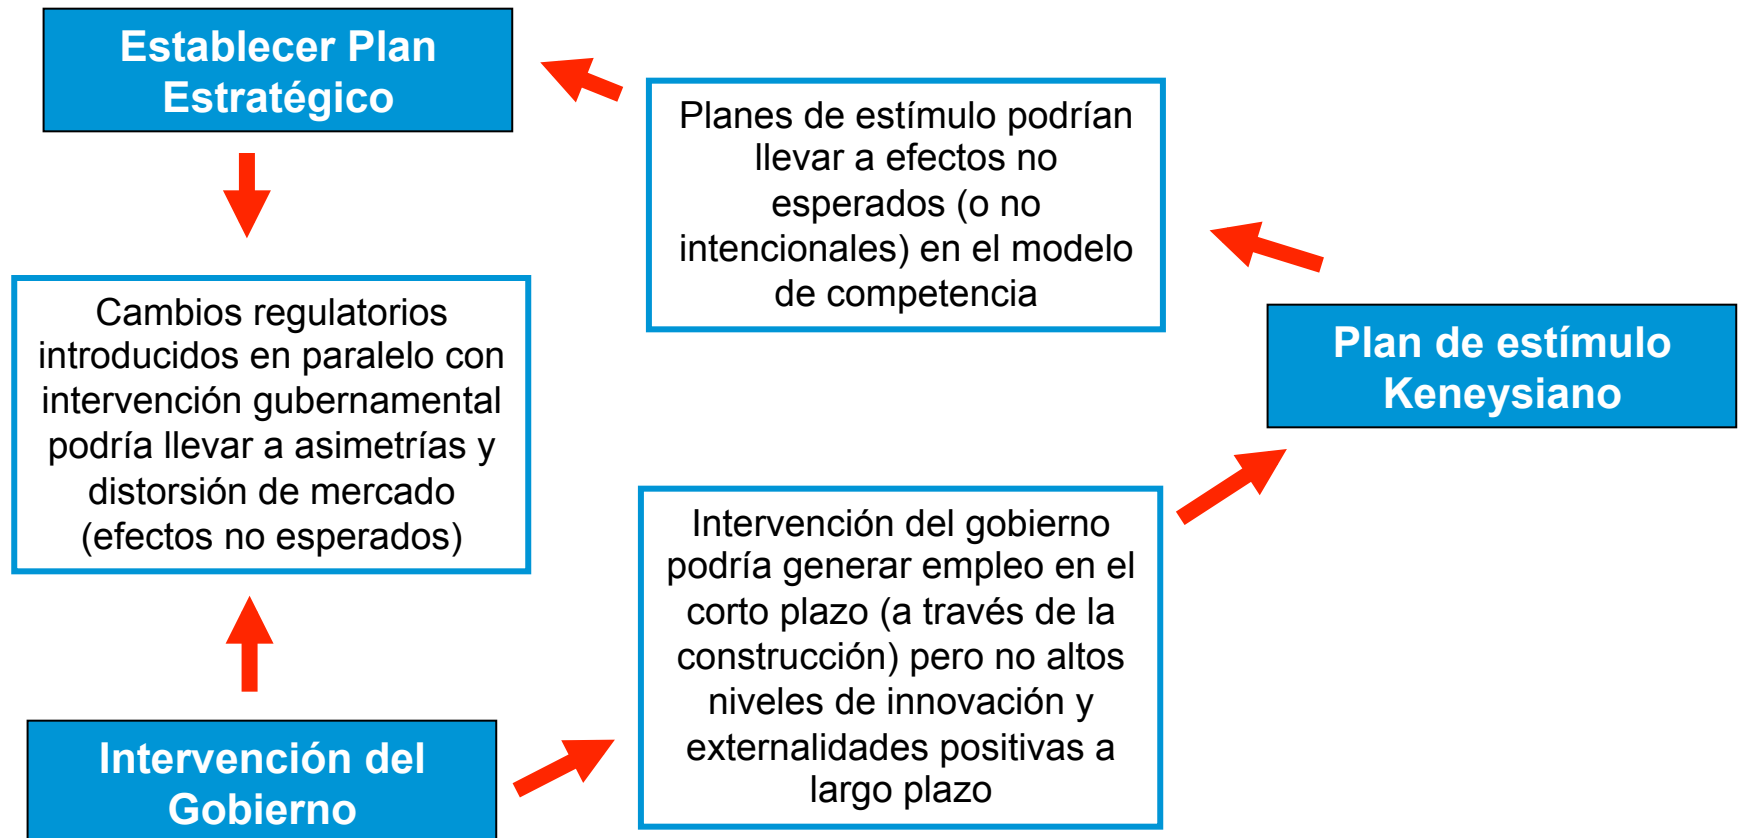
Establecer Plan Estratégico

Planes de estímulo podrían llevar a efectos no esperados (o no intencionales) en el modelo de competencia

Cambios regulatorios introducidos en paralelo con intervención gubernamental podría llevar a asimetrías y distorsión de mercado (efectos no esperados)

Plan de estímulo Keneysiano

Intervención del gobierno podría generar empleo en el corto plazo (a través de la construcción) pero no altos niveles de innovación y externalidades positivas a largo plazo

Intervención del Gobierno